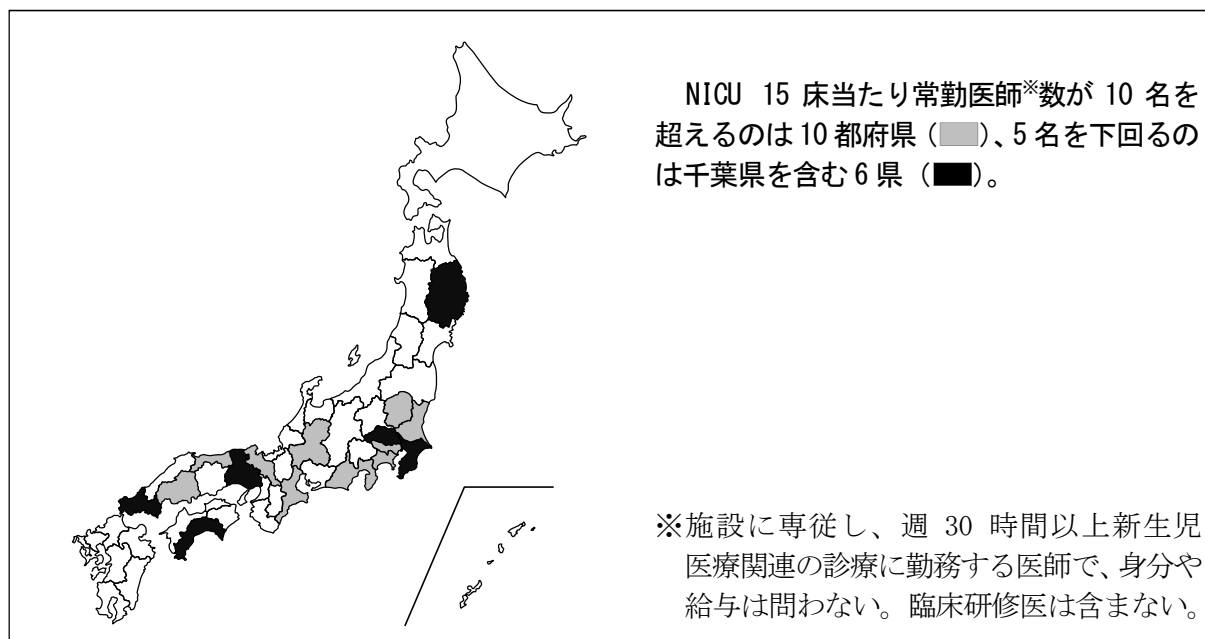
NICU 15 床当たり常勤医師$^{※}$数が 10 名を超えるのは 10 都府県（▒）、5 名を下回るのは千葉県を含む 6 県（■）。

※施設に専従し、週 30 時間以上新生児医療関連の診療に勤務する医師で、身分や給与は問わない。臨床研修医は含まない。